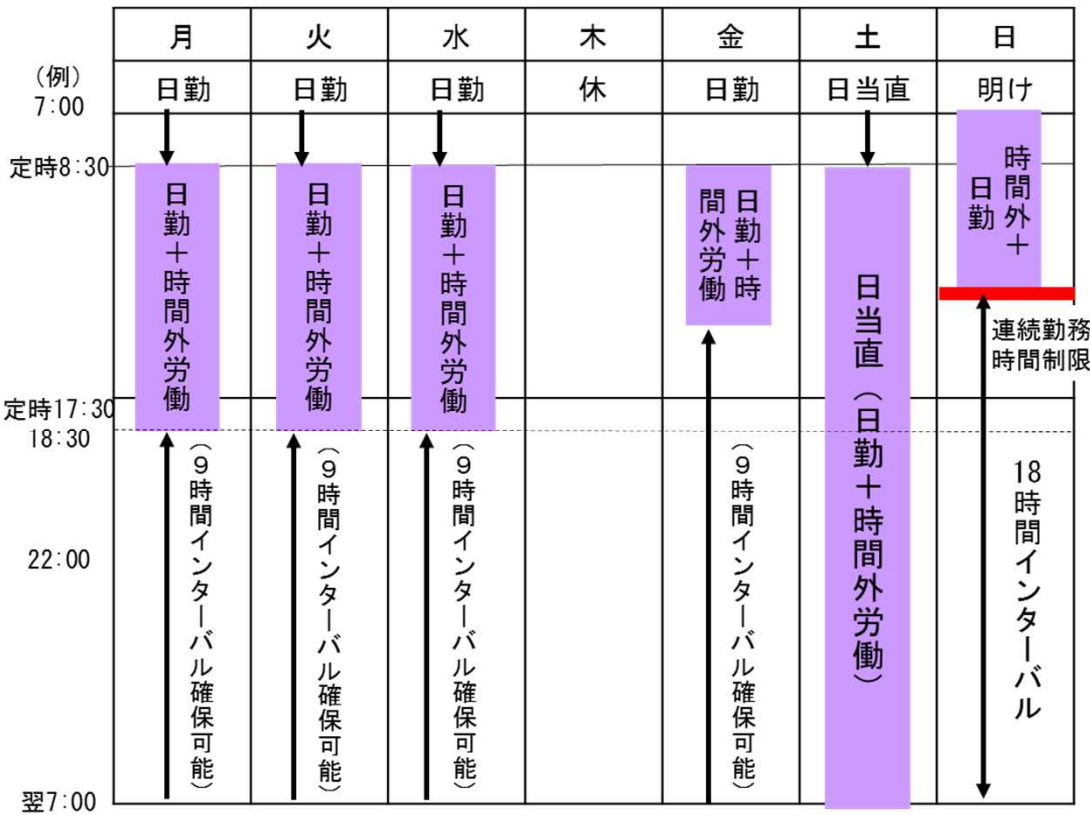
| | 月 | 火 | 水 | 木 | 金 | 土 | 日 |
|---|---|---|---|---|---|---|---|
| (例) 7:00 | 日勤 | 日勤 | 日勤 | 休 | 日勤 | 日当直 | 明け |
| 定時8:30 | 日勤+時間外労働 | 日勤+時間外労働 | 日勤+時間外労働 | | 日勤+時間外労働 | 日当直(日勤+時間外労働) | 日勤+時間外 |
| | | | | | | | 連続勤務時間制限 |
| 定時17:30 | | | | | | | |
| 18:30 | (9時間インターバル確保可能) | (9時間インターバル確保可能) | (9時間インターバル確保可能) | | (9時間インターバル確保可能) | | 18時間インターバル |
| 22:00 | | | | | | | |
| 翌7:00 | | | | | | | |